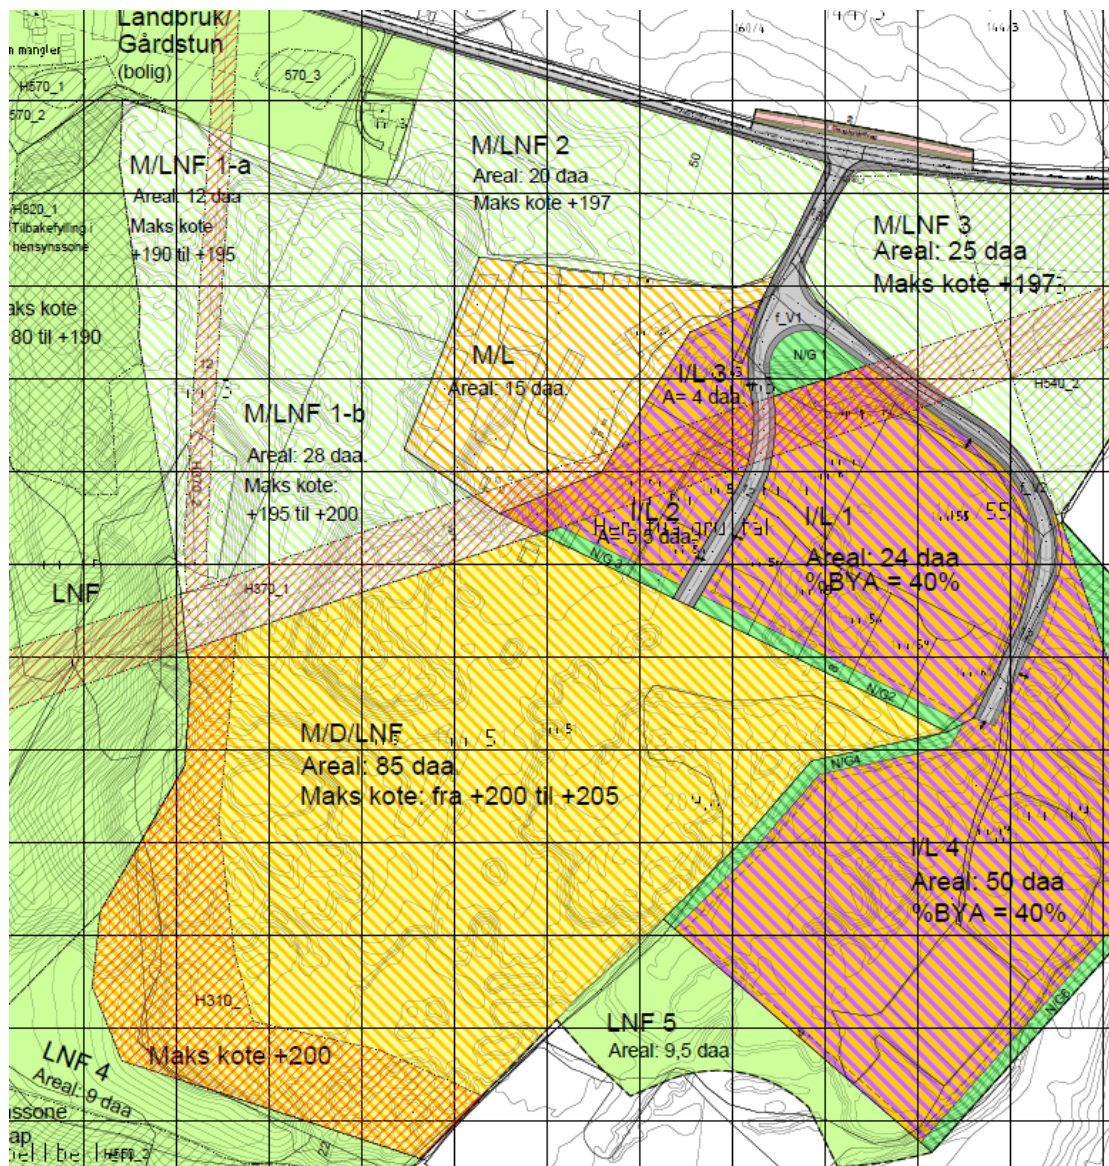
Landbruk/
Gårdstun
(bolig)
n mangler
H570_1
570_2
570_3
M/LNF 1-a
Areal: 12 daa
Maks kote
+190 til +195
H820_1
Tilbakefylling
hensynssone
aks kote
80 til +190
M/LNF 2
Areal: 20 daa
Maks kote +197
M/LNF 3
Areal: 25 daa
Maks kote +197
f_V1
N/G
M/L
Areal: 15 daa
I/L 3
A= 4 daa
H540_2
M/LNF 1-b
Areal: 28 daa
Maks kote:
+195 til +200
I/L 2
A=5,5 daa
I/L 1
Areal: 24 daa
%BYA = 40%
N/G 3
LNF
H370_1
N/G2
M/D/LNF
Areal: 85 daa
Maks kote: fra +200 til +205
N/G4
I/L 4
Areal: 50 daa
%BYA = 40%
H310_
LNF 5
Areal: 9,5 daa
N/G5
LNF 4
Areal: 9 daa
Maks kote +200
ssone
ap
H560_3